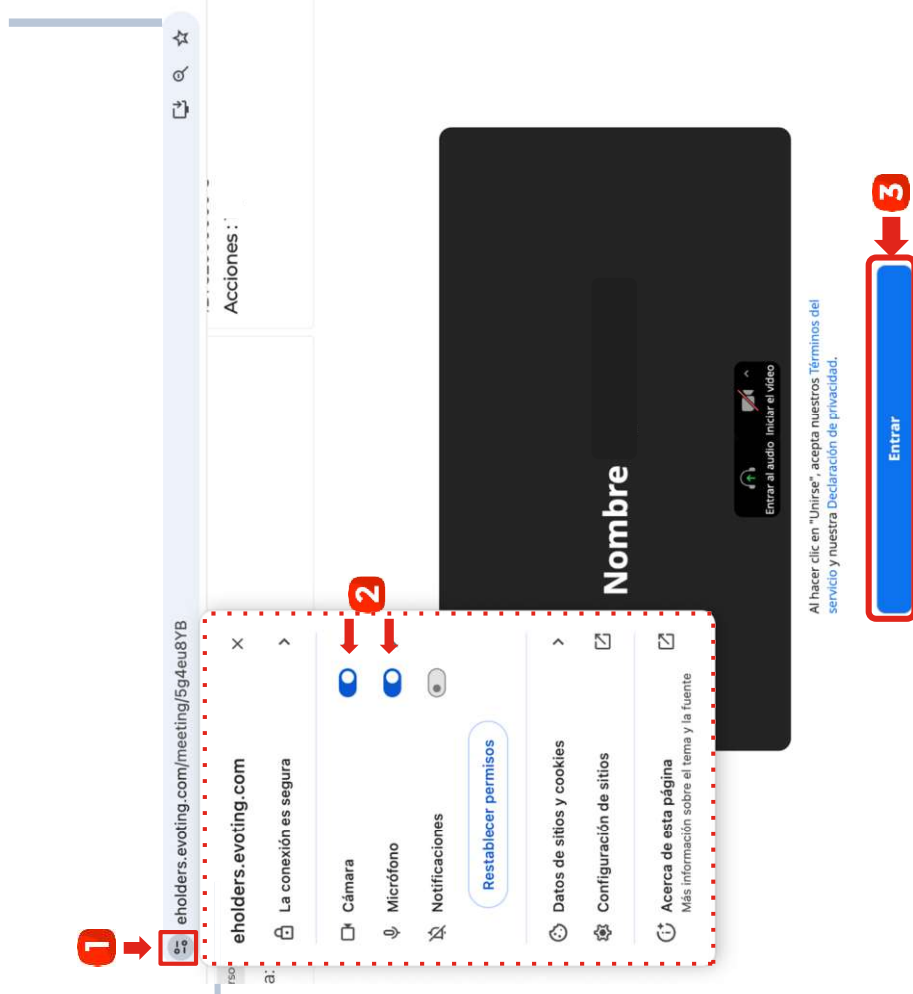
eholders.evoting.com/meeting/5g4eu8YB

1

eholders.evoting.com
La conexión es segura

Cámara
Micrófono
Notificaciones

2

Restablecer permisos

Datos de sitios y cookies
Configuración de sitios

Acerca de esta página
Más información sobre el tema y la fuente

Acciones :

Nombre

Entrar al audio
Iniciar el video

Al hacer clic en "Unirse", acepta nuestros Términos del servicio y nuestra Declaración de privacidad.

3

Entrar